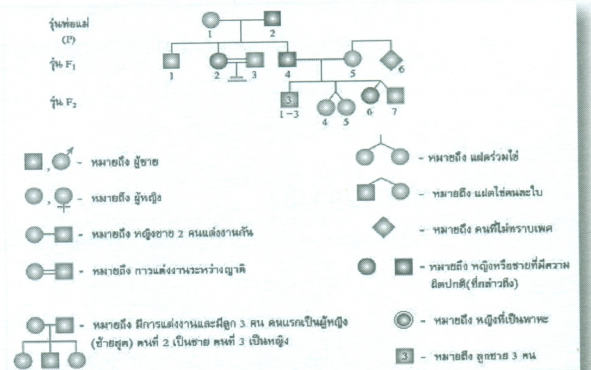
รุ่นพ่อแม่ (P)

1 2

รุ่น $F_1$

1 2 3 4 5 6

รุ่น $F_2$

3

1 – 3 4 5 6 7

- หมายถึง ผู้ชาย

- หมายถึง ผู้หญิง

- หมายถึง หญิงชาย 2 คนแต่งงานกัน

- หมายถึง การแต่งงานระหว่างญาติ

- หมายถึง มีการแต่งงานและมีลูก 3 คน คนแรกเป็นผู้หญิง (ซ้ายสุด) คนที่ 2 เป็นชาย คนที่ 3 เป็นหญิง

- หมายถึง แฝดร่วมไข่

- หมายถึง แฝดไข่คนละใบ

- หมายถึง คนที่ไม่ทราบเพศ

- หมายถึง หญิงหรือชายที่มีความผิดปกติ(ที่กล่าวถึง)

- หมายถึง หญิงที่เป็นพาหะ

3 - หมายถึง ลูกชาย 3 คน